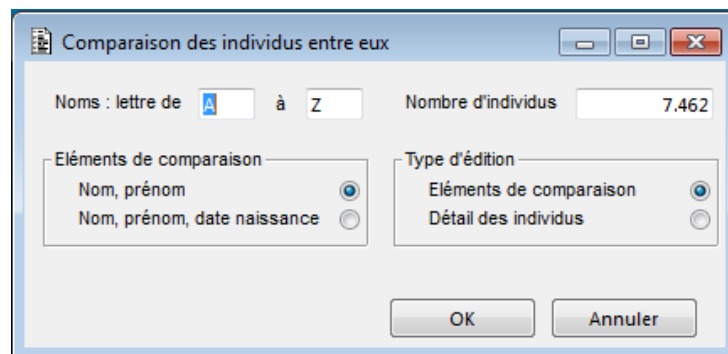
Comparaison des individus entre eux

Noms : lettre de A à Z

Nombre d'individus 7.462

Eléments de comparaison
Nom, prénom
Nom, prénom, date naissance

Type d'édition
Eléments de comparaison
Détail des individus

OK
Annuler